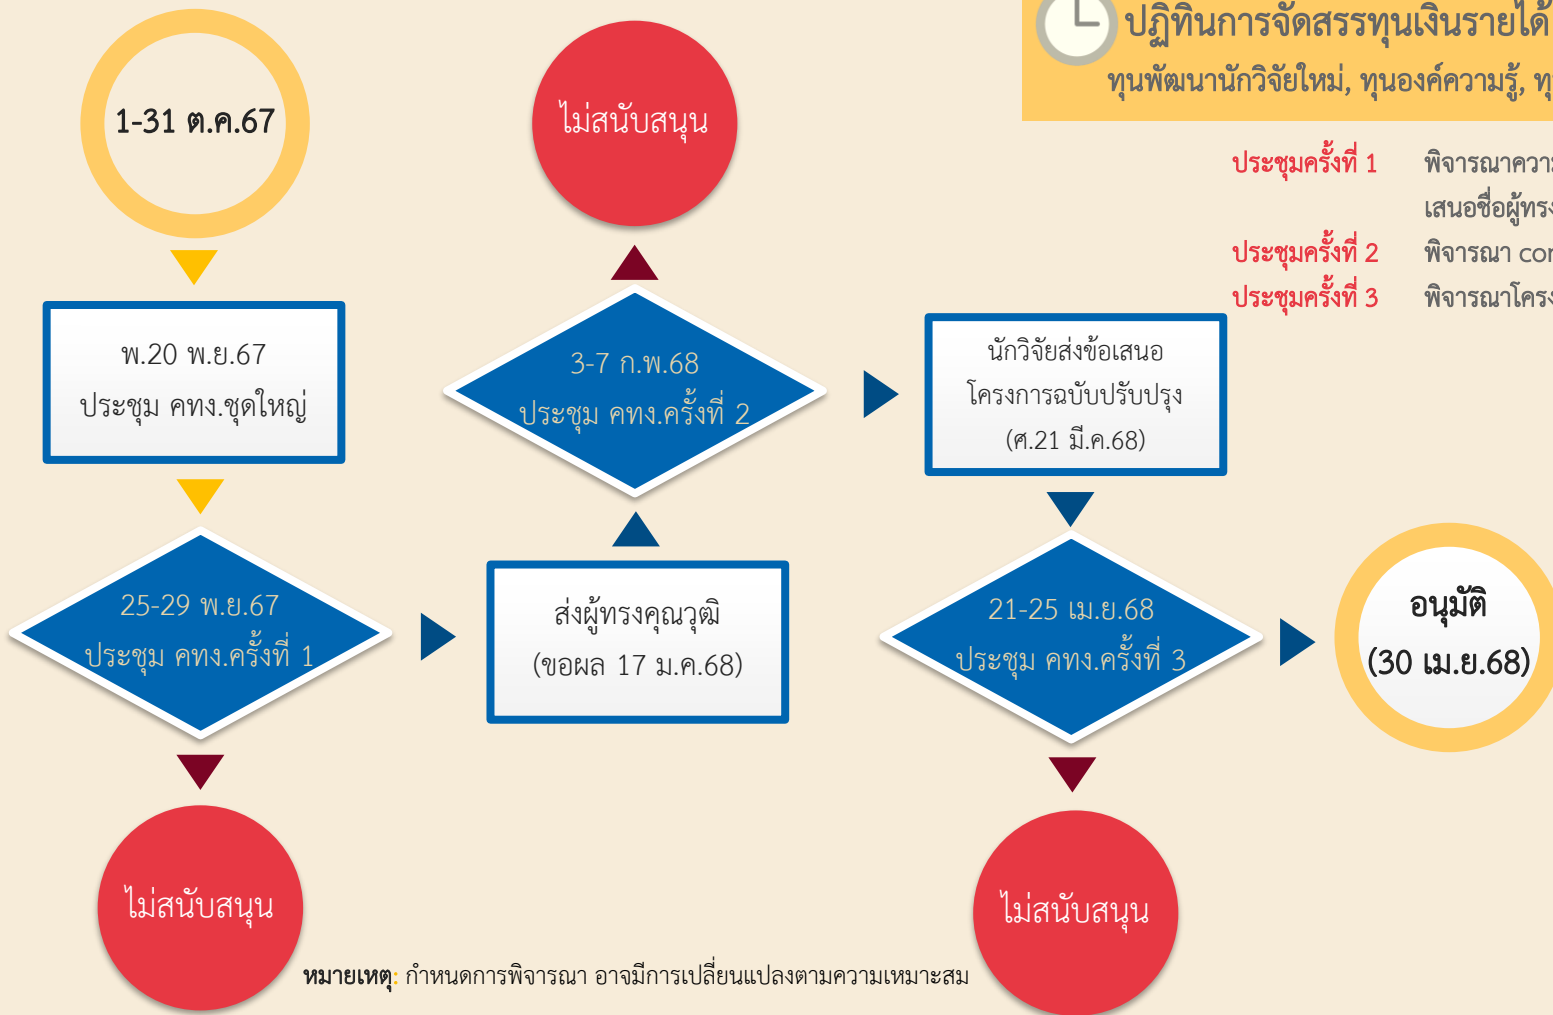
ปฏิทินการจัดสรรทุนเงินรายได้
ทุนพัฒนานักวิจัยใหม่, ทุนองค์ความรู้, ทุ

ประชุมครั้งที่ 1 พิจารณาควา
เสนอชื่อผู้ทร
ประชุมครั้งที่ 2 พิจารณา co
ประชุมครั้งที่ 3 พิจารณาโคร

1-31 ต.ค.67

พ.20 พ.ย.67
ประชุม คทง.ชุดใหญ่

25-29 พ.ย.67
ประชุม คทง.ครั้งที่ 1

ไม่สนับสนุน

ส่งผู้ทรงคุณวุฒิ
(ขอผล 17 ม.ค.68)

3-7 ก.พ.68
ประชุม คทง.ครั้งที่ 2

ไม่สนับสนุน

นักวิจัยส่งข้อเสนอ
โครงการฉบับปรับปรุง
(ศ.21 มี.ค.68)

21-25 เม.ย.68
ประชุม คทง.ครั้งที่ 3

ไม่สนับสนุน

อนุมัติ
(30 เม.ย.68)

หมายเหตุ: กำหนดการพิจารณา อาจมีการเปลี่ยนแปลงตามความเหมาะสม